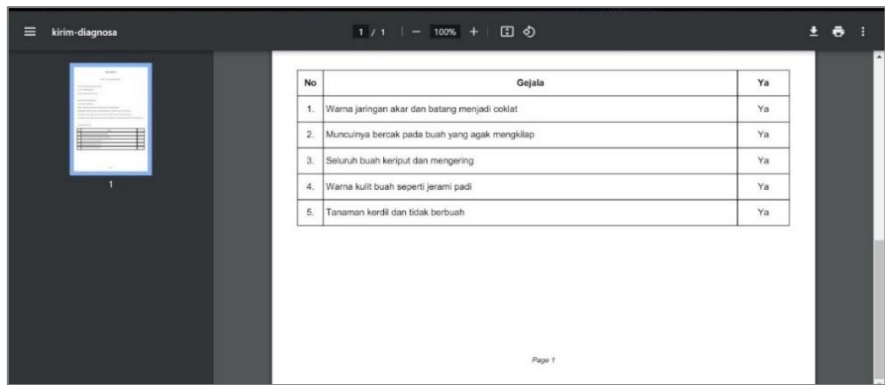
kirim-diagnosa

1 / 1 | — 100% +

1

| No | Gejala | Ya |
|---|---|---|
| 1. | Warna jaringan akar dan batang menjadi coklat | Ya |
| 2. | Munculnya bercak pada buah yang agak mengkilap | Ya |
| 3. | Seluruh buah keriput dan mengering | Ya |
| 4. | Warna kulit buah seperti jerami padi | Ya |
| 5. | Tanaman kerdil dan tidak berbuah | Ya |

Page 1